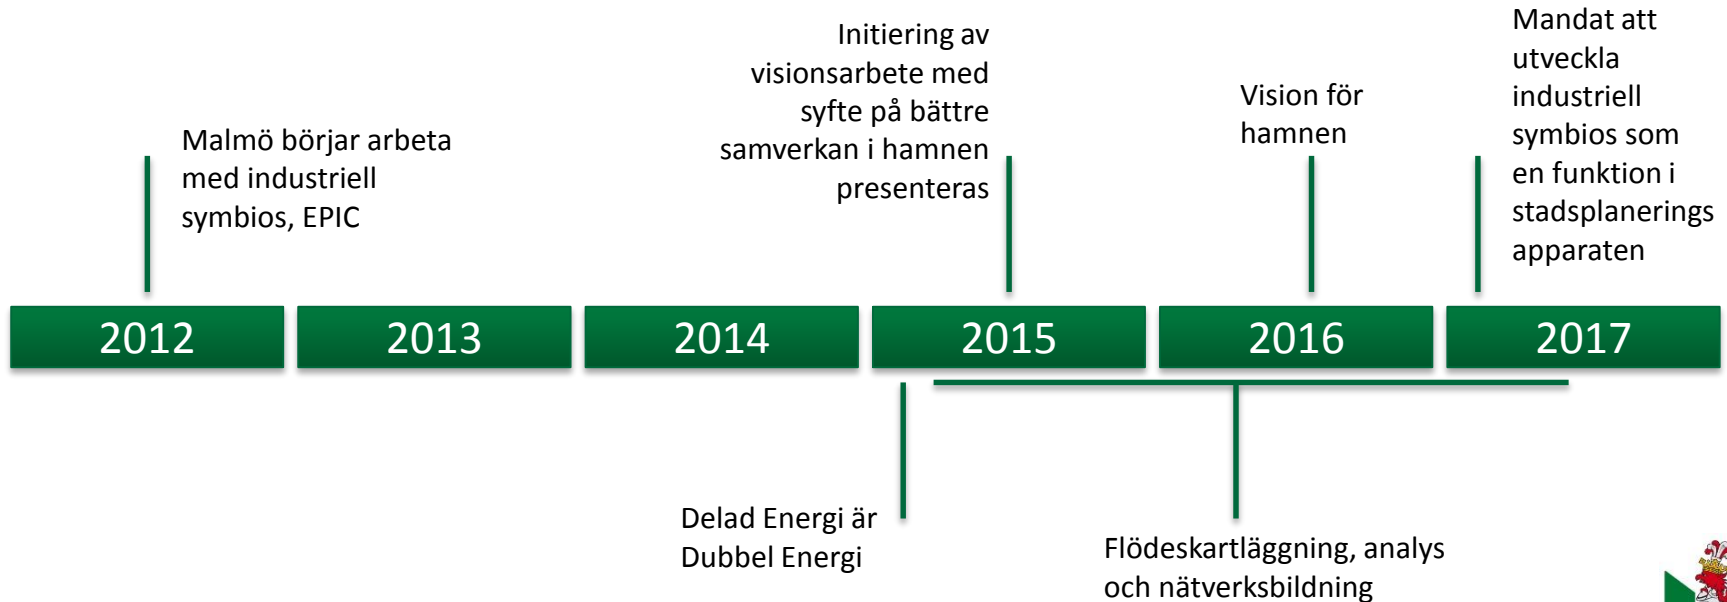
Malmö börjar arbeta med industriell symbios, EPIC

Initiering av visionsarbete med syfte på bättre samverkan i hamnen presenteras

Vision för hamnen

Mandat att utveckla industriell symbios som en funktion i stadsplanerings apparaten

2012

2013

2014

2015

2016

2017

Delad Energi är Dubbel Energi

Flödeskartläggning, analys och nätverksbildning